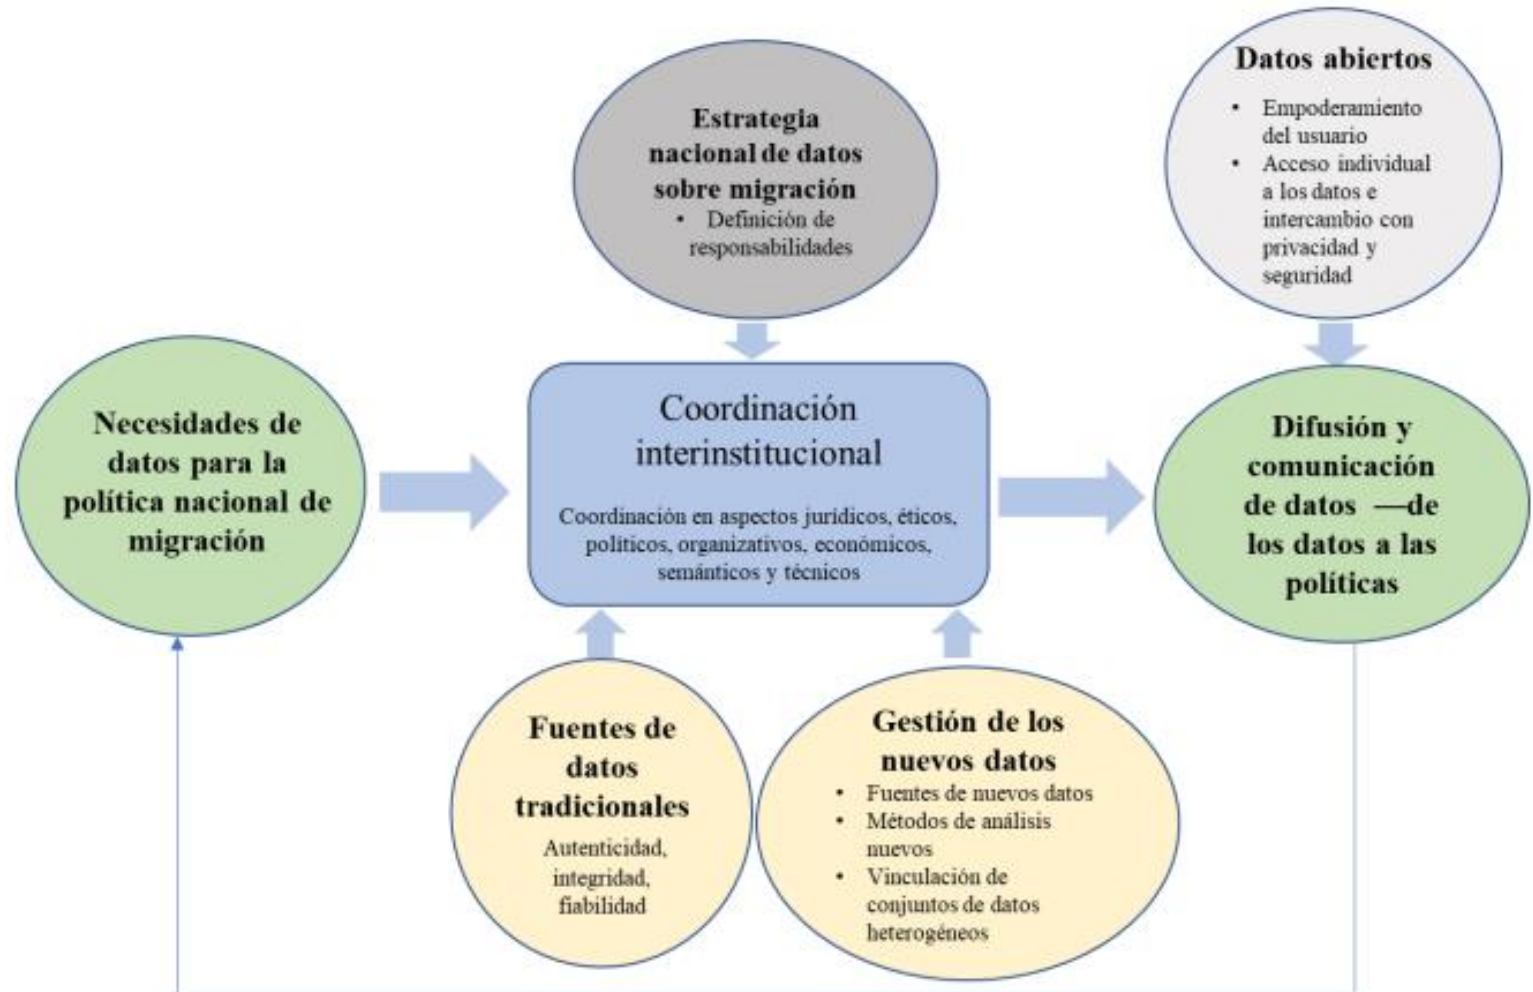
Estrategia nacional de datos sobre migración

- Definición de responsabilidades

Datos abiertos

- Empoderamiento del usuario
- Acceso individual a los datos e intercambio con privacidad y seguridad

Necesidades de datos para la política nacional de migración

Coordinación interinstitucional

Coordinación en aspectos jurídicos, éticos, políticos, organizativos, económicos, semánticos y técnicos

Difusión y comunicación de datos —de los datos a las políticas

Fuentes de datos tradicionales

Autenticidad, integridad, fiabilidad

Gestión de los nuevos datos

- Fuentes de nuevos datos
- Métodos de análisis nuevos
- Vinculación de conjuntos de datos heterogéneos